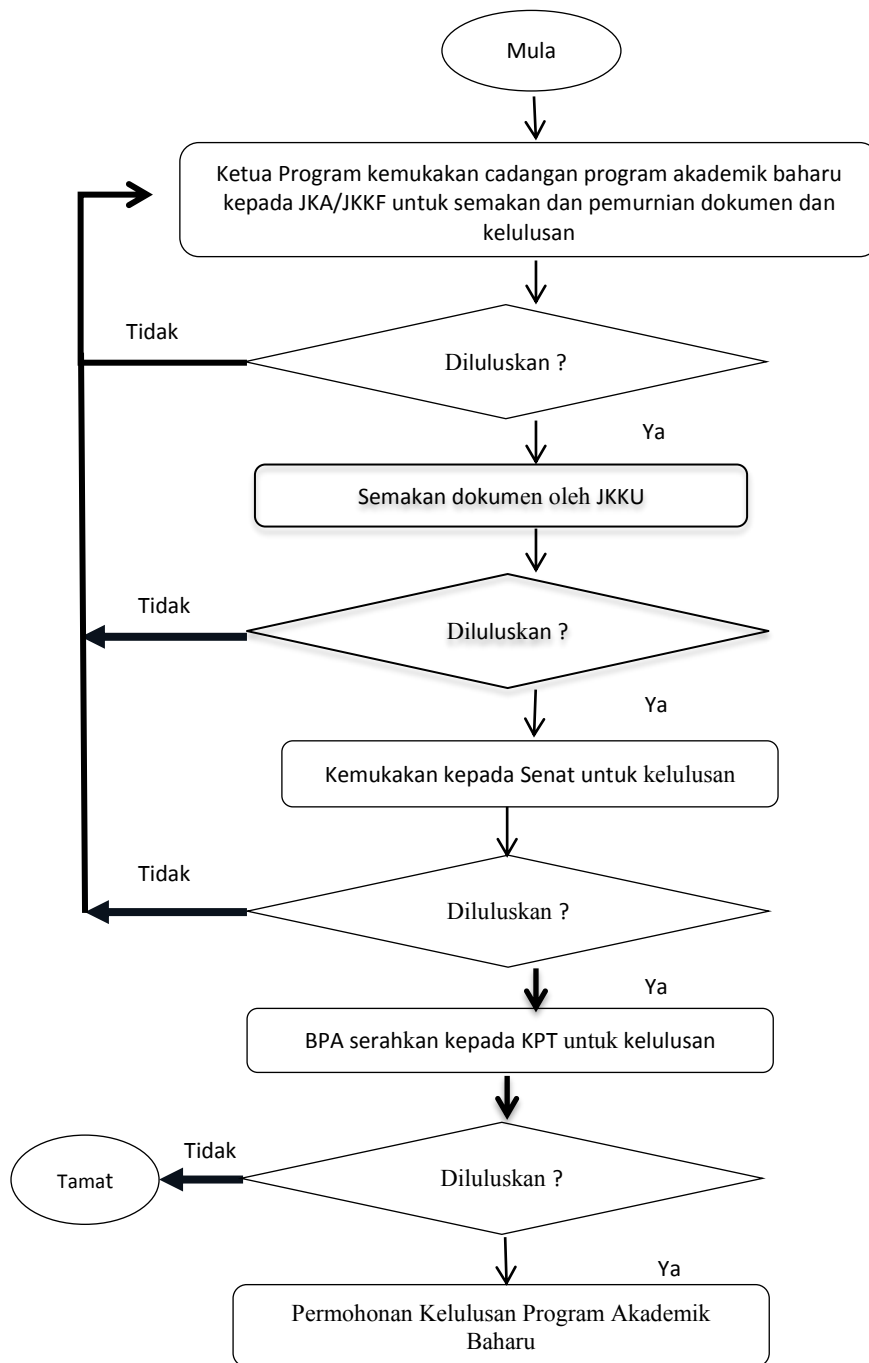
Mula

Ketua Program kemukakan cadangan program akademik baharu kepada JKA/JKKF untuk semakan dan pemurnian dokumen dan kelulusan

Tidak

Diluluskan ?

Ya

Semakan dokumen oleh JKKU

Tidak

Diluluskan ?

Ya

Kemukakan kepada Senat untuk kelulusan

Tidak

Diluluskan ?

Ya

BPA serahkan kepada KPT untuk kelulusan

Tidak

Tamat

Diluluskan ?

Ya

Permohonan Kelulusan Program Akademik Baharu